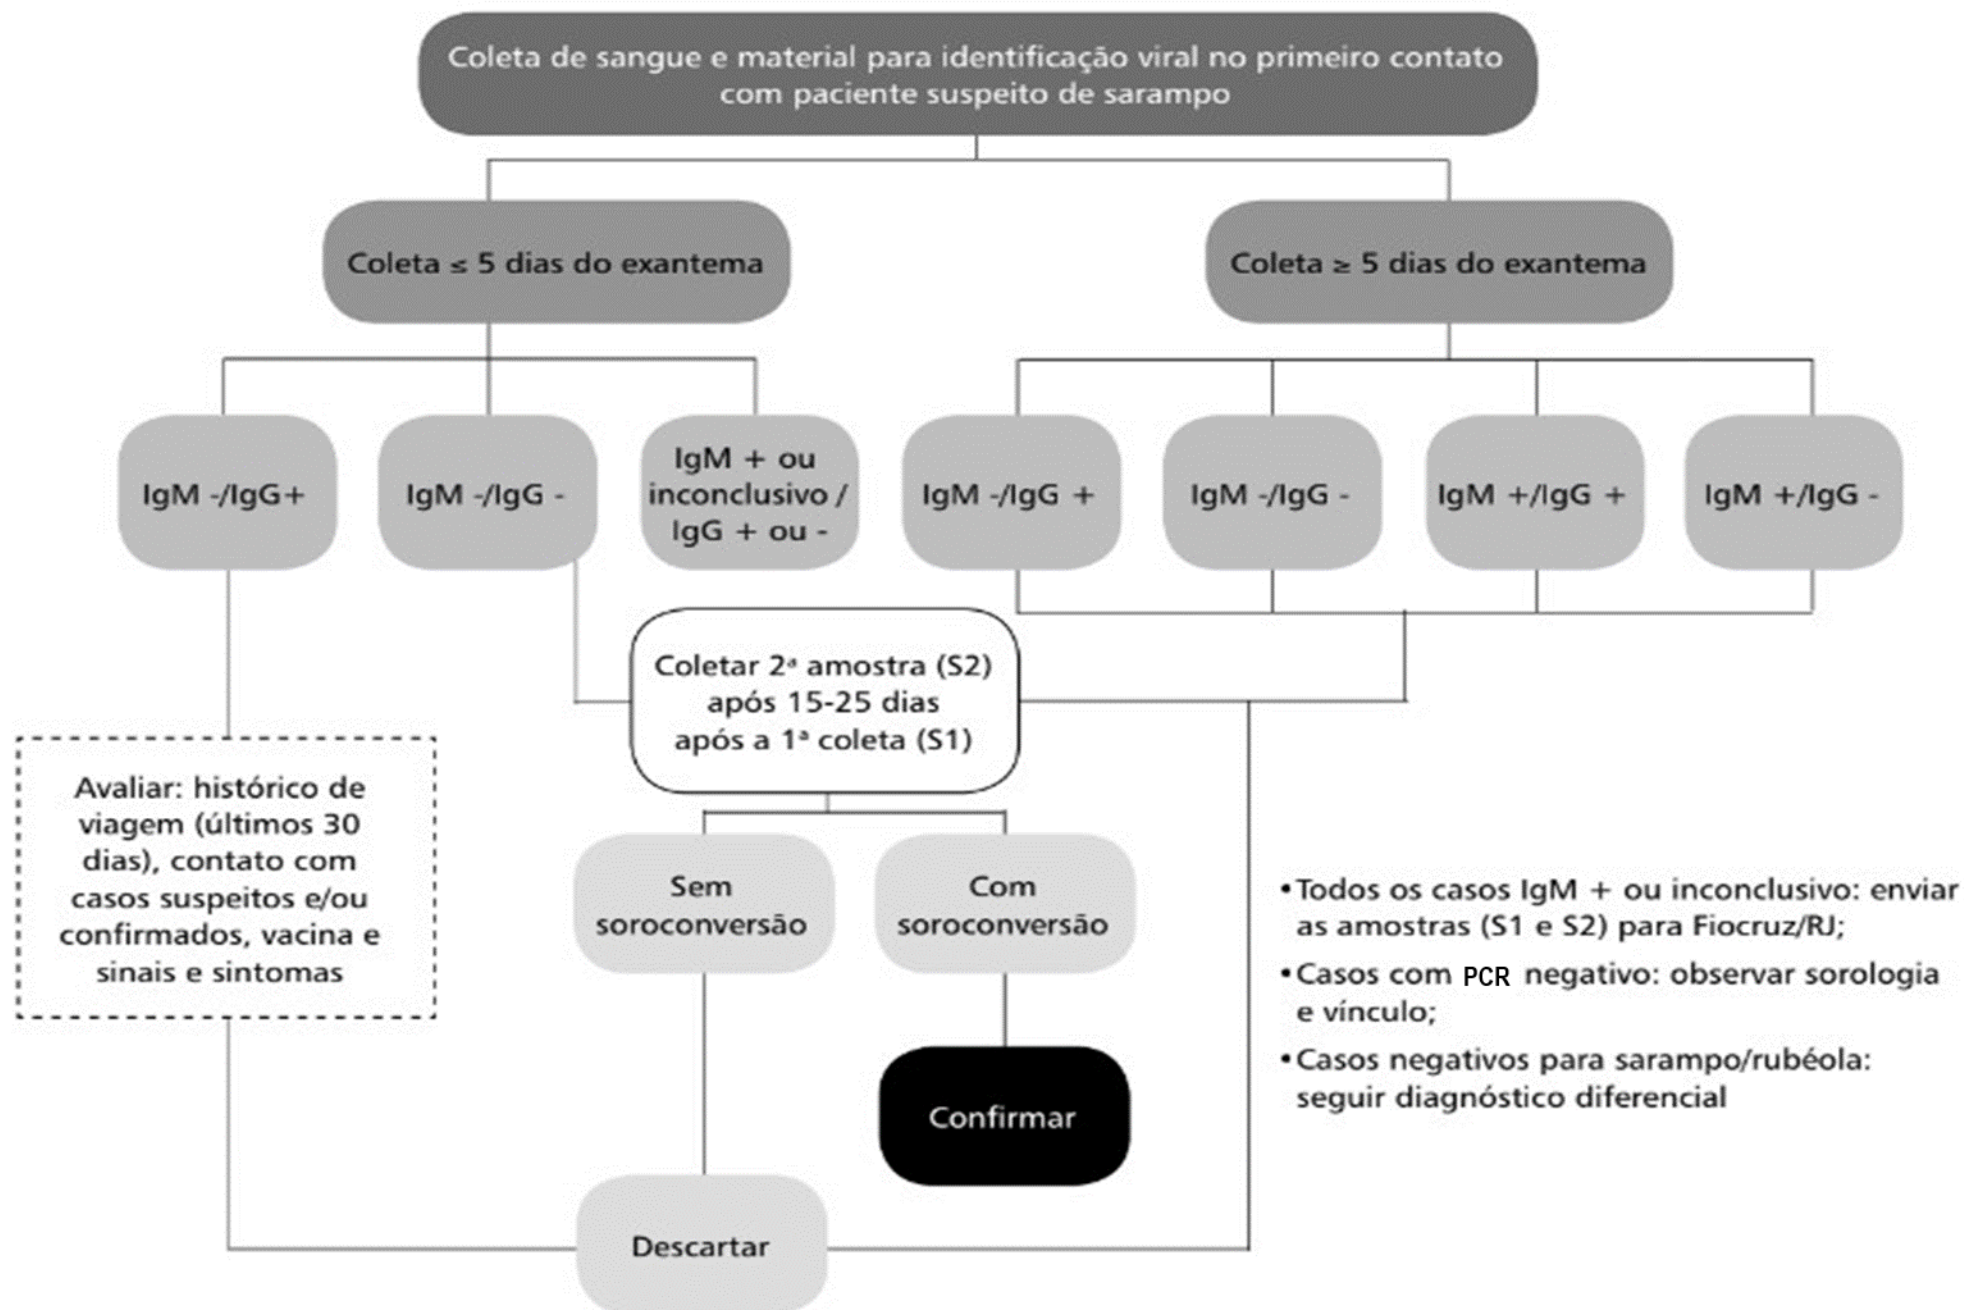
Coleta de sangue e material para identificação viral no primeiro contato com paciente suspeito de sarampo

Coleta ≤ 5 dias do exantema

Coleta ≥ 5 dias do exantema

IgM -/IgG+

IgM -/IgG -

IgM + ou inconclusivo / IgG + ou -

IgM -/IgG +

IgM -/IgG -

IgM +/IgG +

IgM +/IgG -

Coletar 2ª amostra (S2) após 15-25 dias após a 1ª coleta (S1)

Avaliar: histórico de viagem (últimos 30 dias), contato com casos suspeitos e/ou confirmados, vacina e sinais e sintomas

Sem soroconversão

Com soroconversão

Confirmar

Descartar

•Todos os casos IgM + ou inconclusivo: enviar as amostras (S1 e S2) para Fiocruz/RJ;

•Casos com PCR negativo: observar sorologia e vínculo;

•Casos negativos para sarampo/rubéola: seguir diagnóstico diferencial